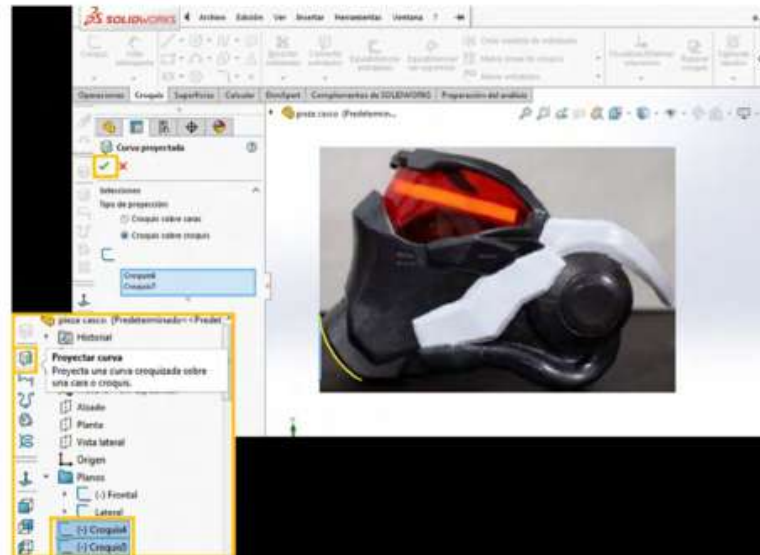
SOLIDWORKS Archivo Edición Ver Insertar Herramientas Ventana ?

Operaciones Croquis Superficies Calcular DimXpert Complementos de SOLIDWORKS Preparación del análisis

pieza casco (Predetermin...

Curva proyectada

Selecciones

Tipo de proyección:

Croquis sobre caras

Croquis sobre croquis

Croquis4
Croquis5

pieza casco (Predeterminado<<Predet

Historial

Proyectar curva

Proyecta una curva croquizada sobre una cara o croquis.

Alzado

Planta

Vista lateral

Origen

Planos

(-) Frontal

Lateral

(-) Croquis4

(-) Croquis5